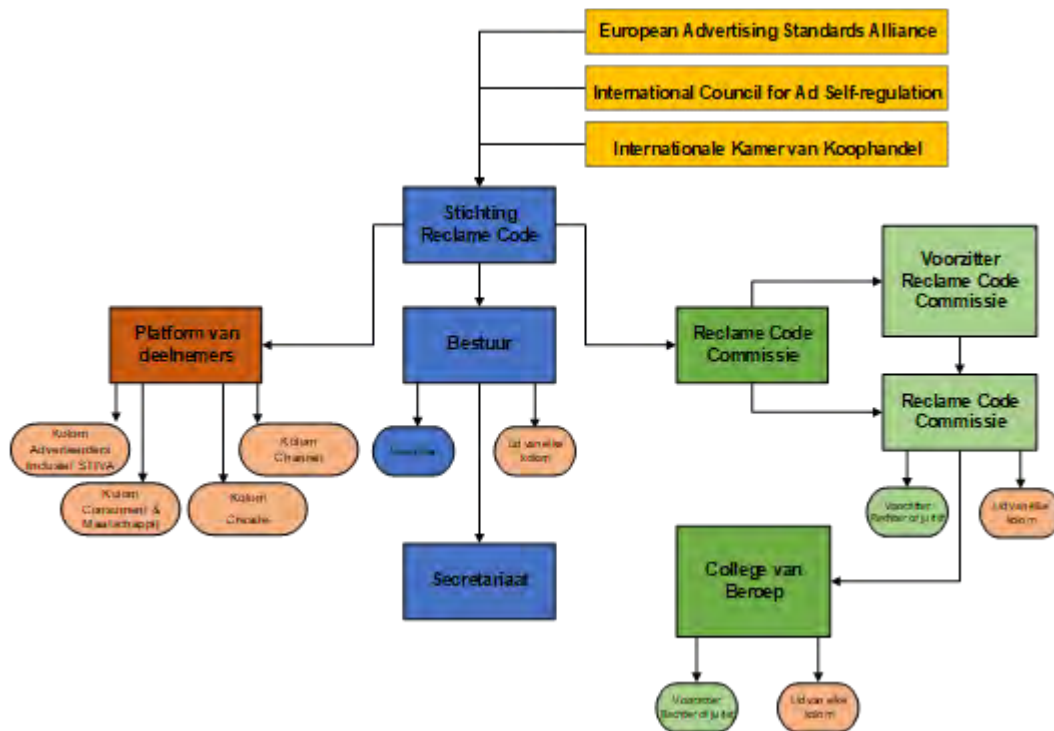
European Advertising Standards Alliance

International Council for Ad Self-regulation

Internationale Kamer van Koophandel

Stichting Reclame Code

Platform van deelnemers

Bestuur

Reclame Code Commissie

Voorzitter Reclame Code Commissie

Reclame Code Commissie

Kolom Adverteerders Indicator/ STIVA

Kolom Consument & Maatschappij

Kolom Creatie

Kolom Channel

Voorzitter

Lid van elke kolom

Voorzitter Rechter of jurist

Lid van elke kolom

Secretariaat

College van Beroep

Voorzitter Rechter of jurist

Lid van elke kolom